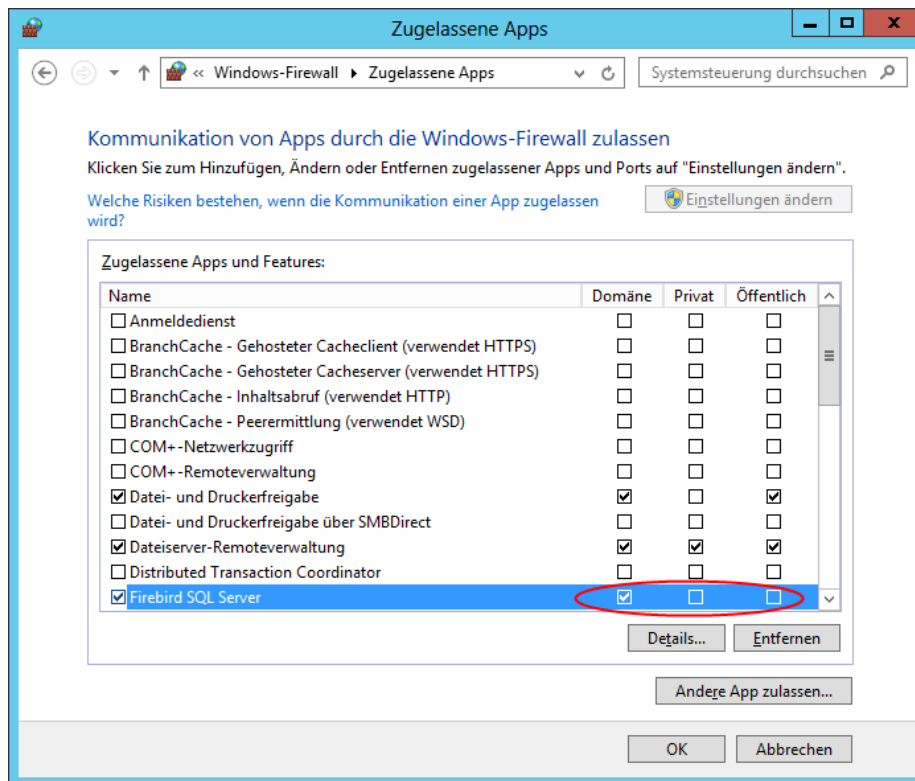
Zugelassene Apps

« Windows-Firewall ▸ Zugelassene Apps

Systemsteuerung durchsuchen

Kommunikation von Apps durch die Windows-Firewall zulassen

Klicken Sie zum Hinzufügen, Ändern oder Entfernen zugelassener Apps und Ports auf "Einstellungen ändern".

Welche Risiken bestehen, wenn die Kommunikation einer App zugelassen wird?

Einstellungen ändern

Zugelassene Apps und Features:

| Name | Domäne | Privat | Öffentlich |
|---|---|---|---|
| ☐ Anmeldedienst | ☐ | ☐ | ☐ |
| ☐ BranchCache - Gehosteter Cacheclient (verwendet HTTPS) | ☐ | ☐ | ☐ |
| ☐ BranchCache - Gehosteter Cacheserver (verwendet HTTPS) | ☐ | ☐ | ☐ |
| ☐ BranchCache - Inhaltsabruf (verwendet HTTP) | ☐ | ☐ | ☐ |
| ☐ BranchCache - Peerermittlung (verwendet WSD) | ☐ | ☐ | ☐ |
| ☐ COM+-Netzwerkzugriff | ☐ | ☐ | ☐ |
| ☐ COM+-Remoteverwaltung | ☐ | ☐ | ☐ |
| ☑ Datei- und Druckerfreigabe | ☑ | ☐ | ☑ |
| ☐ Datei- und Druckerfreigabe über SMBDirect | ☐ | ☐ | ☐ |
| ☑ Dateiserver-Remoteverwaltung | ☑ | ☑ | ☑ |
| ☐ Distributed Transaction Coordinator | ☐ | ☐ | ☐ |
| ☑ Firebird SQL Server | ☑ | ☐ | ☐ |

Details...
Entfernen

Andere App zulassen...

OK
Abbrechen